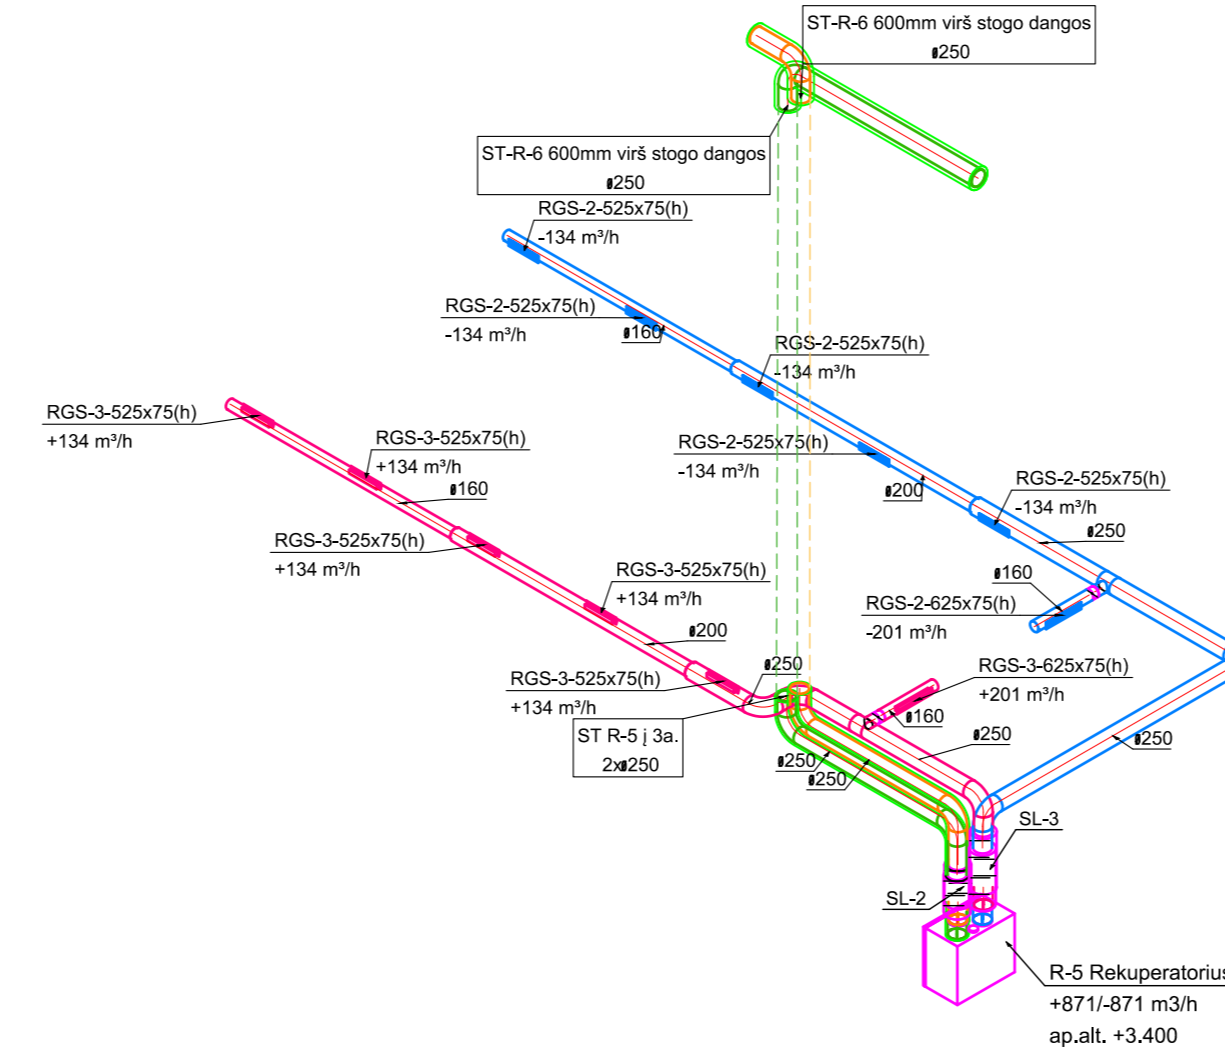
ST-R-6 600mm virš stogo dangos
ø250

ST-R-6 600mm virš stogo dangos
ø250

RGS-2-525x75(h)
-134 m³/h

RGS-2-525x75(h)
-134 m³/h

ø160

RGS-2-525x75(h)
-134 m³/h

RGS-3-525x75(h)
+134 m³/h

RGS-3-525x75(h)
+134 m³/h

ø160

RGS-2-525x75(h)
-134 m³/h

ø200

RGS-2-525x75(h)
-134 m³/h

ø250

RGS-3-525x75(h)
+134 m³/h

ø160

RGS-3-525x75(h)
+134 m³/h

RGS-2-625x75(h)
-201 m³/h

ø200

ø250

RGS-3-625x75(h)
+201 m³/h

RGS-3-525x75(h)
+134 m³/h

ø160

ST R-5 į 3a.
2xø250

ø250

ø250

ø250

ø250

SL-3

SL-2

R-5 Rekuperatorius
+871/-871 m3/h
ap.alt. +3.400